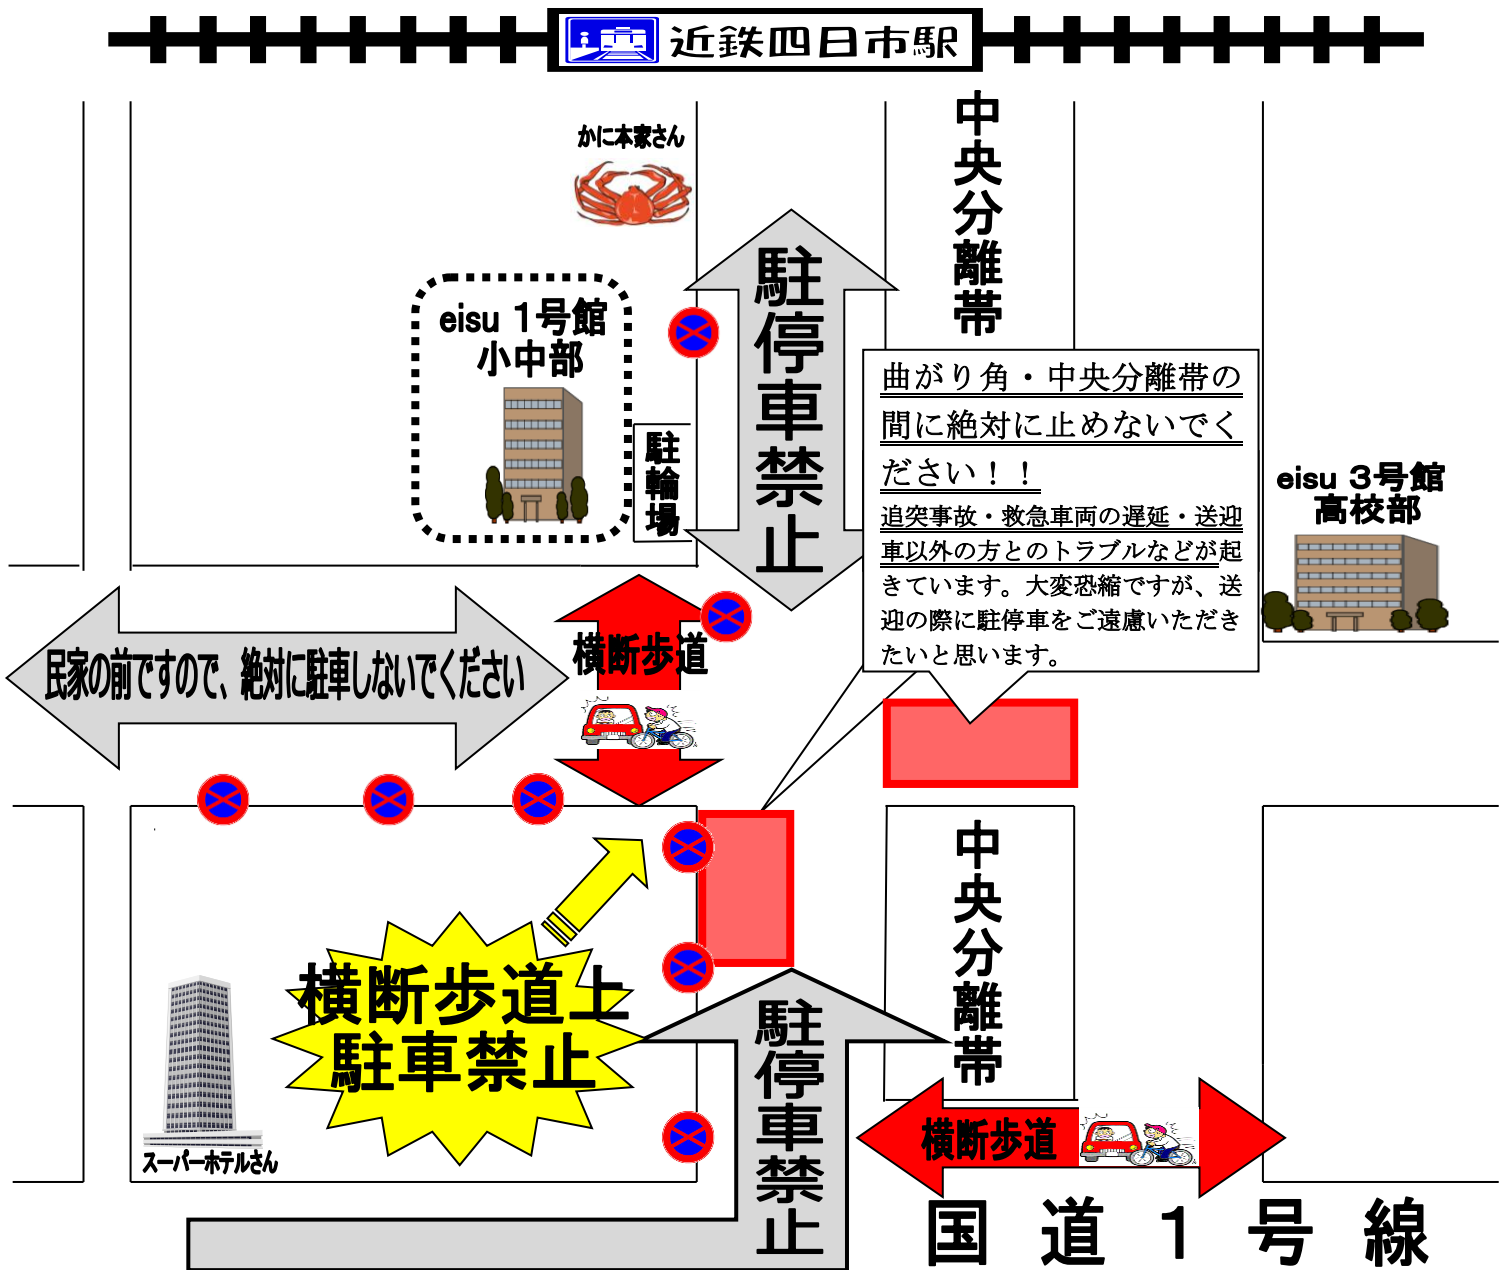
近鉄四日市駅

かに本家さん

中央分離帯

駐停車禁止

eisu 1号館
小中部

駐輪場

曲がり角・中央分離帯の間に絶対に止めないでください！！

追突事故・救急車両の遅延・送迎車以外の方とのトラブルなどが起きています。大変恐縮ですが、送迎の際に駐停車をご遠慮いただきたいと思います。

eisu 3号館
高校部

民家の前ですので、絶対に駐車しないでください

横断歩道

中央分離帯

横断歩道上
駐車禁止

駐停車禁止

スーパーホテルさん

横断歩道

国 道 1 号 線